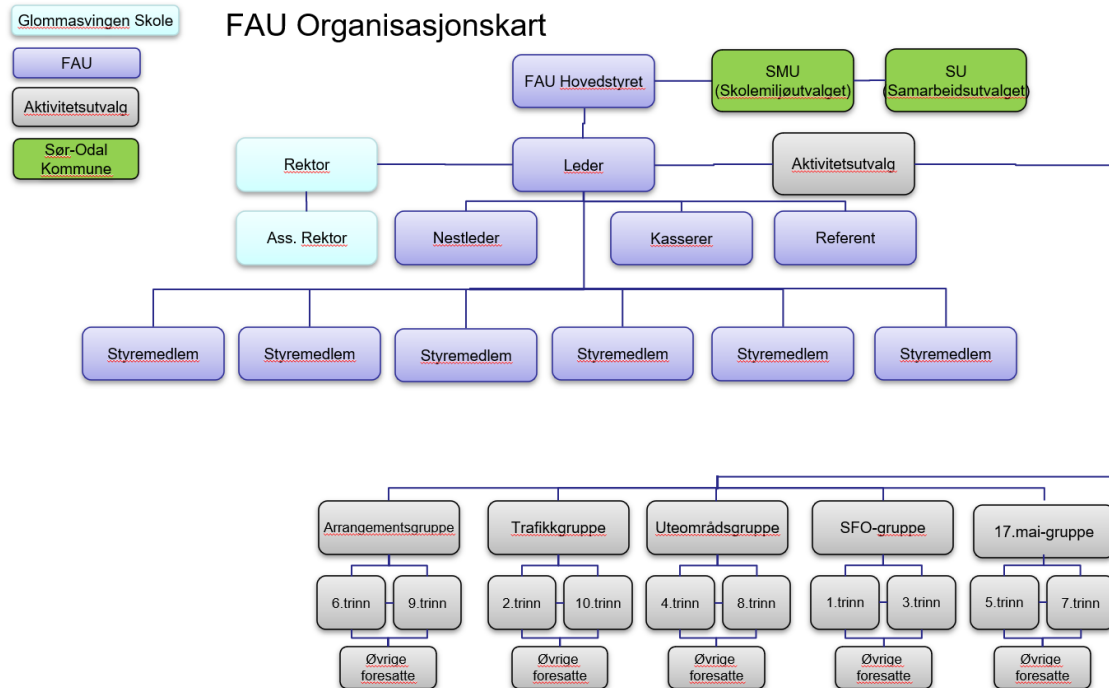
Glommasvingen Skole

FAU

Aktivitetsutvalg

Sør-Odal Kommune

FAU Organisasjonskart

FAU Hovedstyret

SMU (Skolemiljøutvalget)

SU (Samarbeidsutvalget)

Rektor

Leder

Aktivitetsutvalg

Ass. Rektor

Nestleder

Kasserer

Referent

Styremedlem

Styremedlem

Styremedlem

Styremedlem

Styremedlem

Styremedlem

Arrangementsgruppe

Trafikkgruppe

Uteområdsgruppe

SFO-gruppe

17.mai-gruppe

6.trinn

9.trinn

2.trinn

10.trinn

4.trinn

8.trinn

1.trinn

3.trinn

5.trinn

7.trinn

Øvrige foresatte

Øvrige foresatte

Øvrige foresatte

Øvrige foresatte

Øvrige foresatte